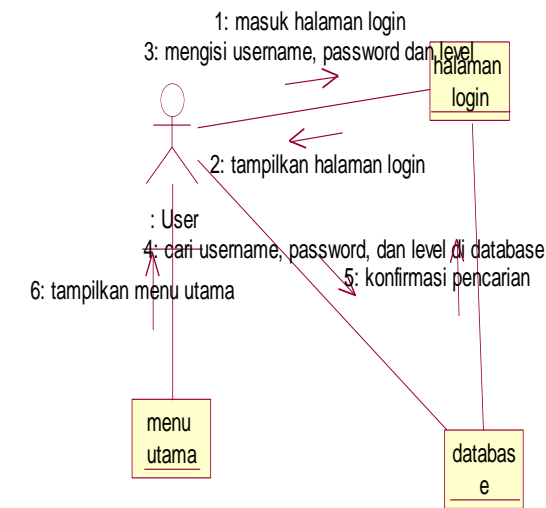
1: masuk halaman login
3: mengisi username, password dan level

halaman login

2: tampilkan halaman login

: User

4: cari username, password, dan level di database

5: konfirmasi pencarian

6: tampilkan menu utama

menu utama

databas e